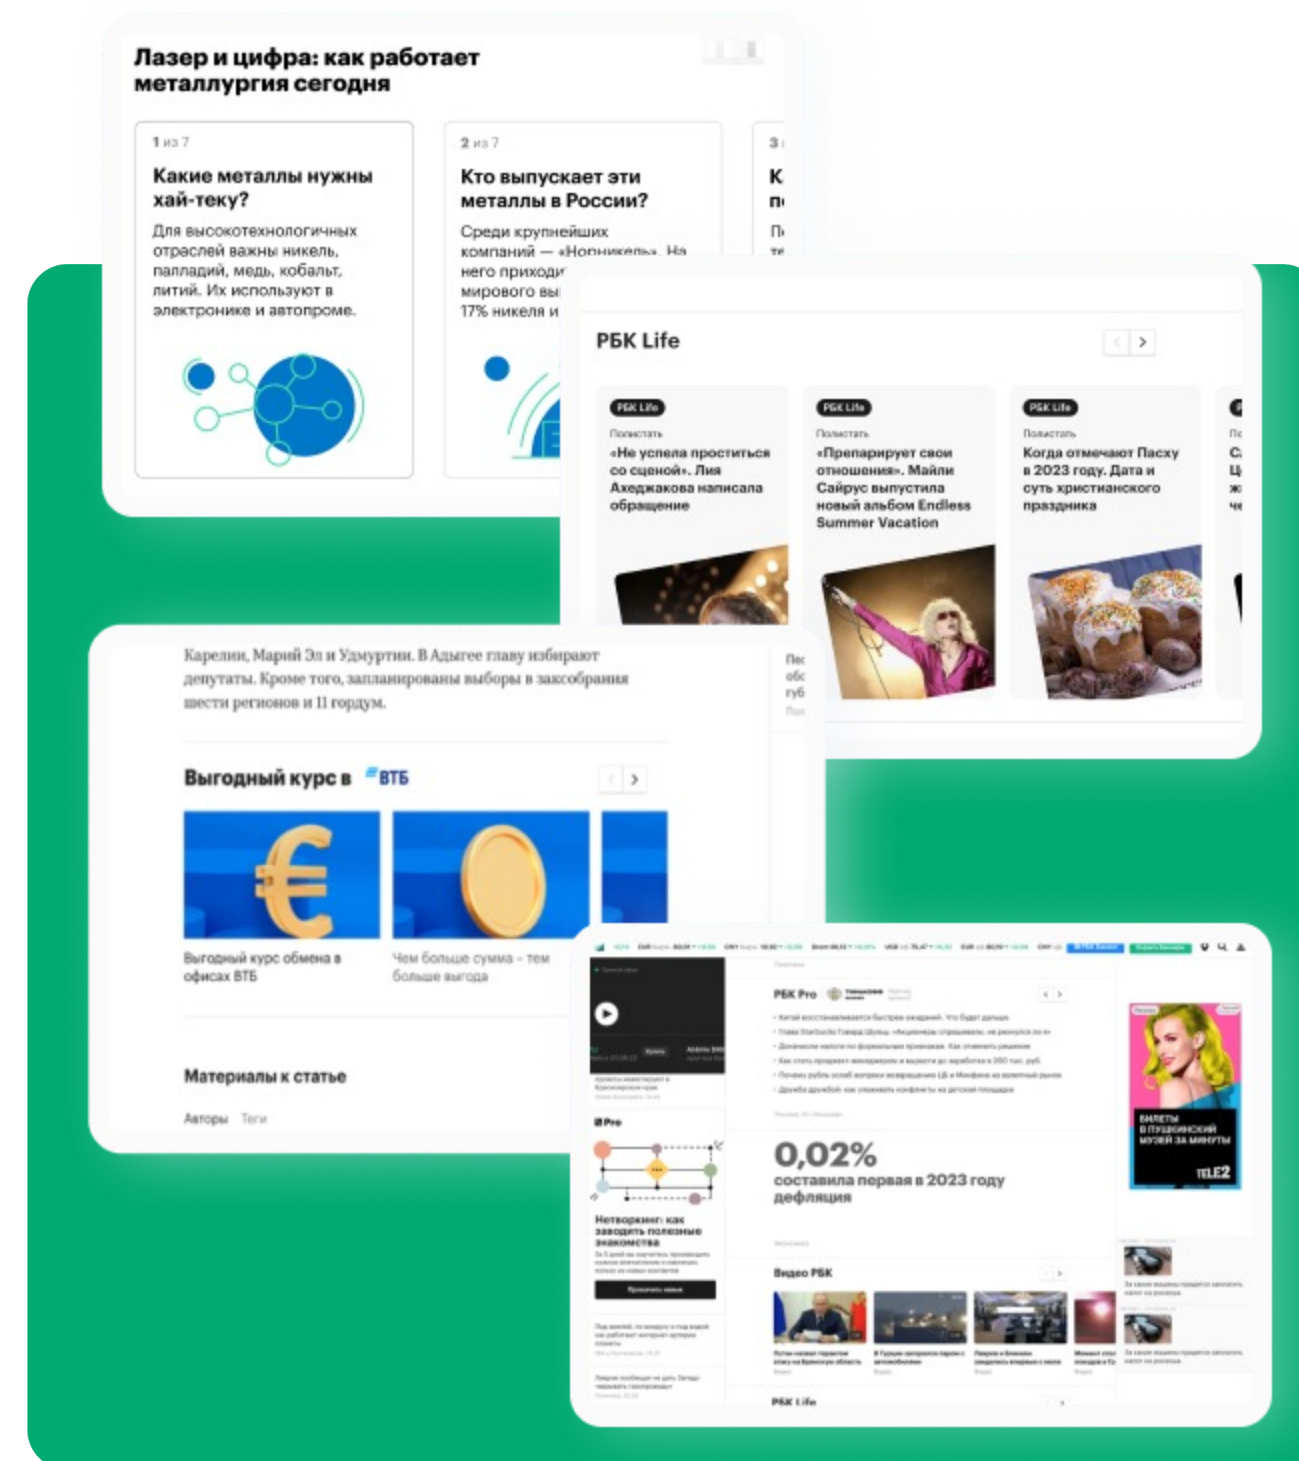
Лазер и цифра: как работает металлургия сегодня

1 из 7

Какие металлы нужны хай-теку?

Для высокотехнологичных отраслей важны никель, палладий, медь, кобальт, литий. Их используют в электронике и автопроме.

2 из 7

Кто выпускает эти металлы в России?

Среди крупнейших компаний — «Норникель». На него приходи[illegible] мирового вы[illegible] 17% никеля и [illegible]

3 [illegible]

К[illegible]

РБК Life

РБК Life
Полистать
«Не успела проститься со сценой». Лия Ахеджакова написала обращение

РБК Life
Полистать
«Препарирует свои отношения». Майли Сайрус выпустила новый альбом Endless Summer Vacation

РБК Life
Полистать
Когда отмечают Пасху в 2023 году. Дата и суть христианского праздника

Карелии, Марий Эл и Удмуртии. В Адыгее главу избирают депутаты. Кроме того, запланированы выборы в заксобрания шести регионов и 11 гордум.

Выгодный курс в ВТБ

Выгодный курс обмена в офисах ВТБ

Чем больше сумма – тем больше выгода

Материалы к статье

Авторы Теги

РБК Pro

Pro

Нетворкинг: как заводить полезные знакомства

0,02%
составила первая в 2023 году дефляция

Видео РБК

БИЛЕТЫ В ПУШКИНСКИЙ МУЗЕЙ ЗА МИНУТЫ
TELE2

РБК Life